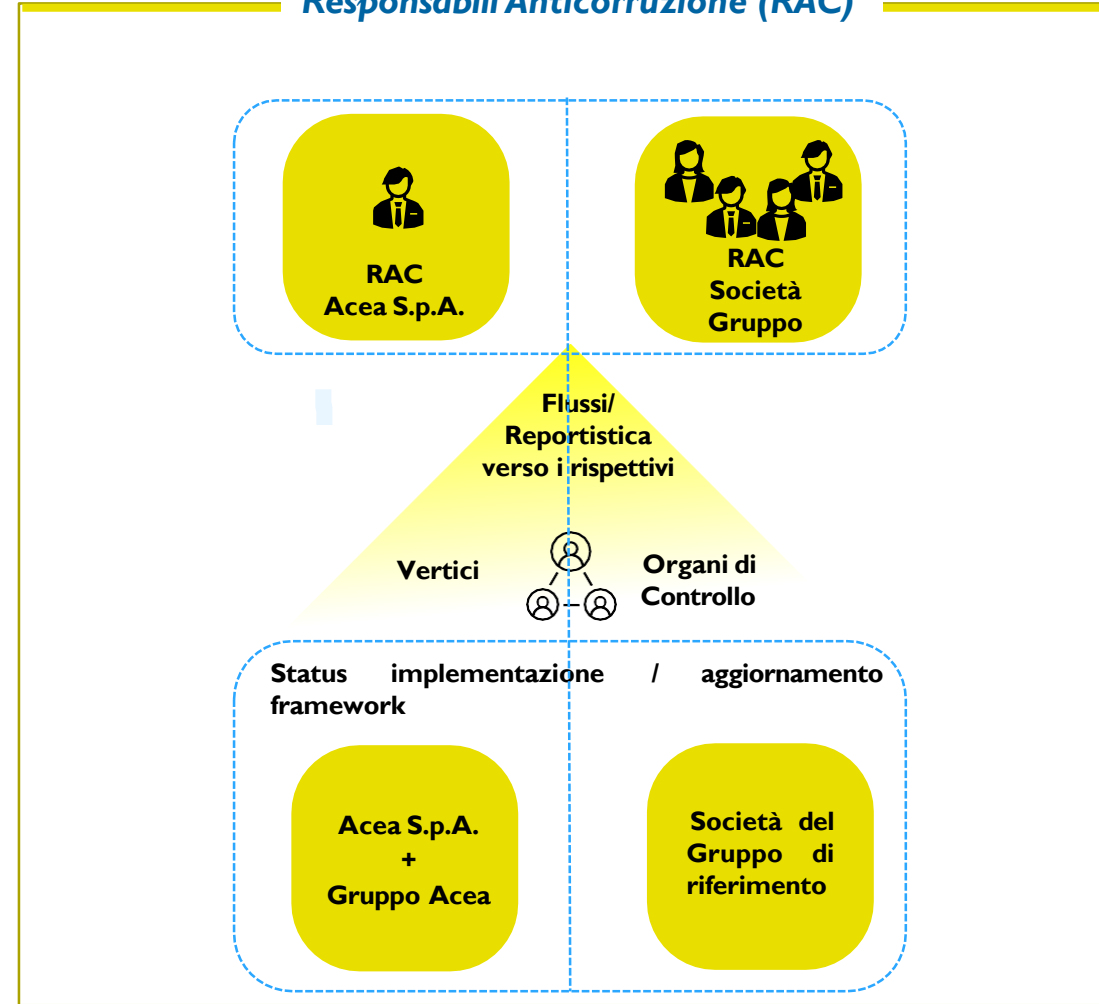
Responsabili Anticorruzione (RAC)

RAC
Acea S.p.A.

RAC
Società
Gruppo

Flussi/
Reportistica
verso i rispettivi

Vertici

Organi di
Controllo

Status implementazione / aggiornamento framework

Acea S.p.A.
+
Gruppo Acea

Società del Gruppo di riferimento